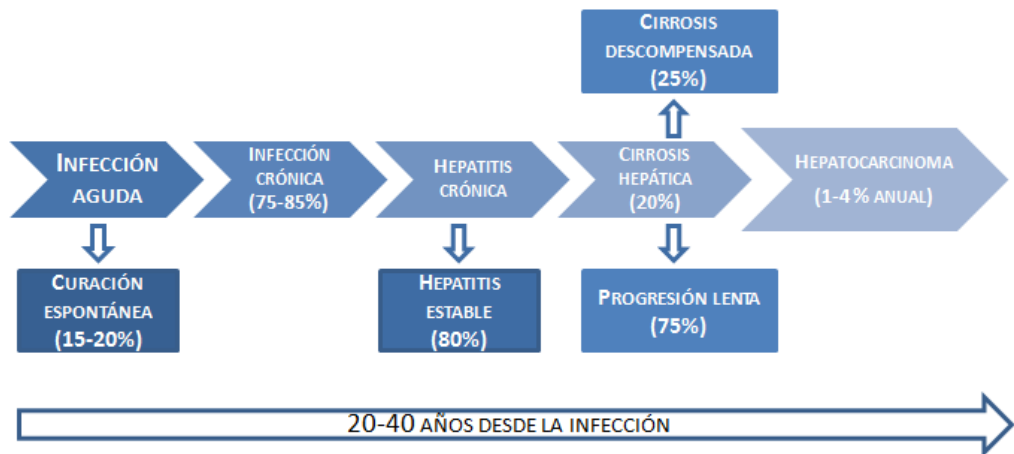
Cirrosis descompensada (25%)

Infección aguda

Infección crónica (75-85%)

Hepatitis crónica

Cirrosis hepática (20%)

Hepatocarcinoma (1-4% anual)

Curación espontánea (15-20%)

Hepatitis estable (80%)

Progresión lenta (75%)

20-40 años desde la infección